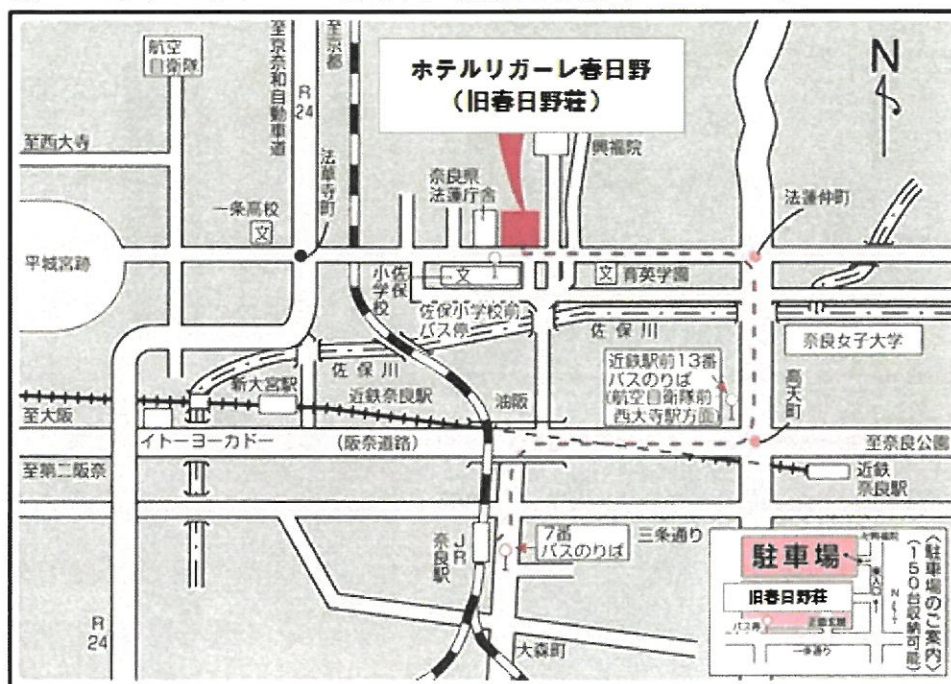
ホテルリガーレ春日野
(旧春日野荘)

N

航空自衛隊

至京奈和自動車道

R 24

至京都

至西大寺

法華寺町

奈良県法蓮庁舎

興福院

法蓮仲町

一条高校

文

平城宮跡

小佐保学校

文

文 青英学園

佐保小学校前バス停

佐保川

奈良女子大学

佐保川

新大宮駅

近鉄駅前13番バスのりば(航空自衛隊前西大寺駅方面)

高天町

至大阪

近鉄奈良駅

油阪

イトーヨーカドー

(阪奈道路)

至奈良公園

至第二阪奈

近鉄奈良駅

三条通り

JR奈良駅

7番バスのりば

駐車場

旧春日野荘

〈駐車場のご案内〉(150台収納可能)

R 24

大森町